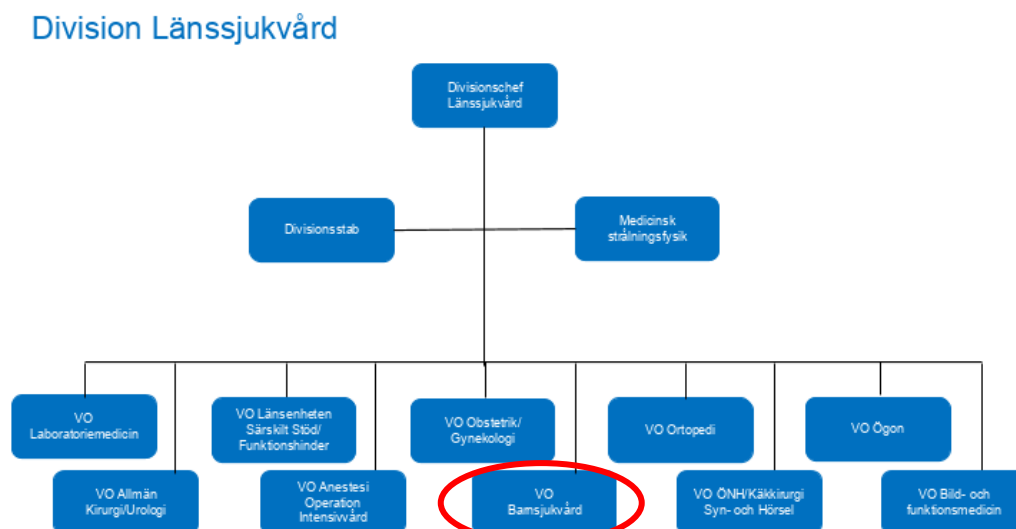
Division Länssjukvård

Divisionschef Länssjukvård

Divisionsstab

Medicinsk strålningsfysik

VO Laboratoriemedicin

VO Allmän Kirurgi/Urologi

VO Länsenheten Särskilt Stöd/ Funktionshinder

VO Anestesi Operation Intensivvård

VO Obstetrik/ Gynekologi

VO Barnsjukvård

VO Ortopedi

VO ÖNH/Käkkirurgi Syn- och Hörsel

VO Ögon

VO Bild- och funktionsmedicin